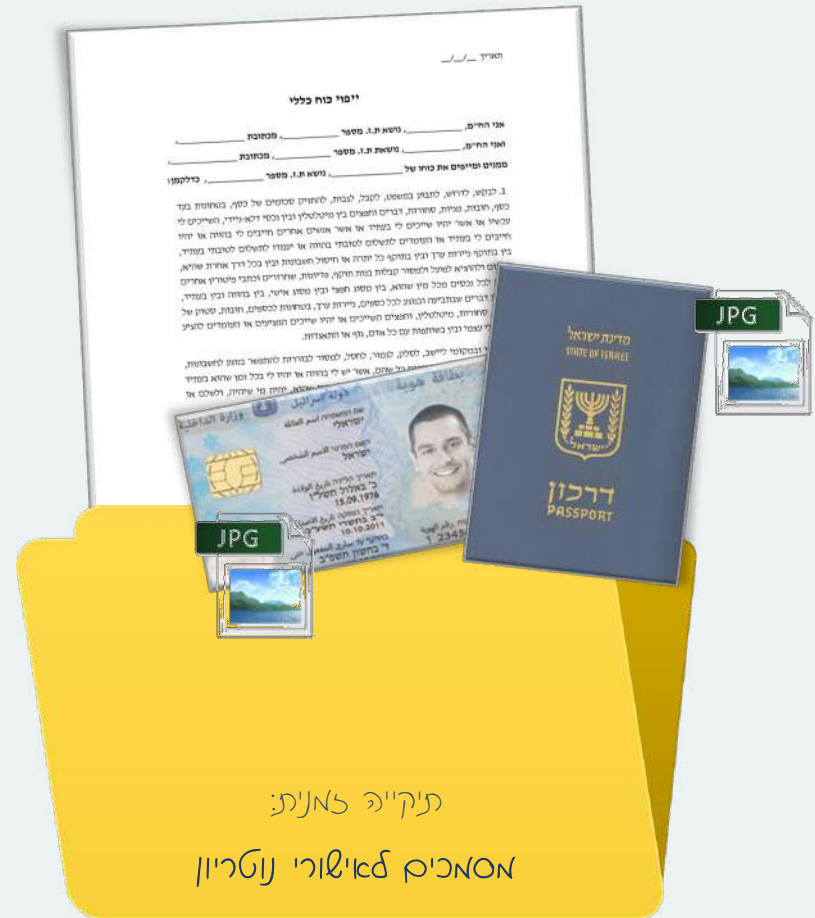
תאריך __/__/__

ייפוי כוח כללי

אני החי"מ, __________, נושא ת.ז. מספר __________, מכתובת __________,

אני החי"מ, __________, נושאת ת.ז. מספר __________, מכתובת __________,

ממנים ומייפים את כוחו של __________, נושא ת.ז. מספר __________, כדלקמן:

1. לבקש, לדרוש, לתבוע במשפט, לקבל, לגבות, להחזיק סכומים של כסף, בתחומי צד כספי, חובות, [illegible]

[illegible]

מדינת ישראל
STATE OF ISRAEL
דרכון
PASSPORT

JPG

JPG

מדינת ישראל
תעודת זהות
ישראל

תיקייה מאנית:
מסמכים לאישורי נוטריון